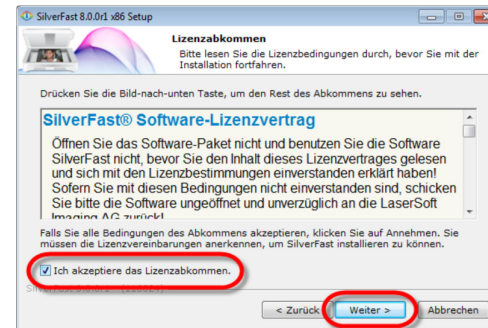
SilverFast 8.0.0r1 x86 Setup

Lizenzabkommen
Bitte lesen Sie die Lizenzbedingungen durch, bevor Sie mit der Installation fortfahren.

Drücken Sie die Bild-nach-unten Taste, um den Rest des Abkommens zu sehen.

SilverFast® Software-Lizenzvertrag

Öffnen Sie das Software-Paket nicht und benutzen Sie die Software SilverFast nicht, bevor Sie den Inhalt dieses Lizenzvertrages gelesen und sich mit den Lizenzbestimmungen einverstanden erklärt haben! Sofern Sie mit diesen Bedingungen nicht einverstanden sind, schicken Sie bitte die Software ungeöffnet und unverzüglich an die LaserSoft Imaging AG zurück!

Falls Sie alle Bedingungen des Abkommens akzeptieren, klicken Sie auf Annehmen. Sie müssen die Lizenzvereinbarungen anerkennen, um SilverFast installieren zu können.

Ich akzeptiere das Lizenzabkommen.

Silv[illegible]

< Zurück
Weiter >
Abbrechen